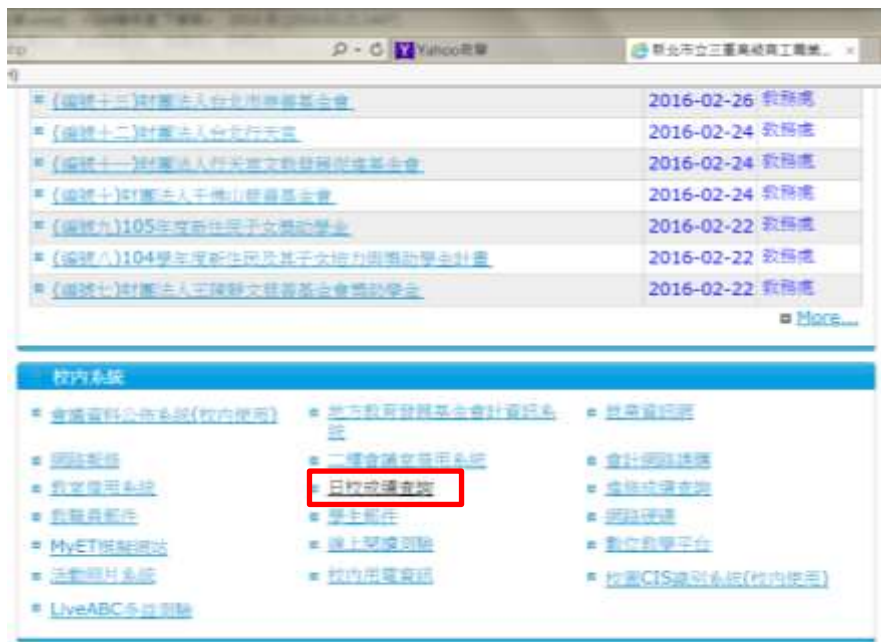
Yahoo奇摩

新北市立三重高級商工職業...

(編號十三)財團法人台北市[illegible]基金會 | 2016-02-26 | 教務處
(編號十二)財團法人台北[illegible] | 2016-02-24 | 教務處
(編號十一)財團法人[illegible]文教發展促進基金會 | 2016-02-24 | 教務處
(編號十)財團法人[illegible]慈善基金會 | 2016-02-24 | 教務處
(編號九)105年度新住民子女獎助學金 | 2016-02-22 | 教務處
(編號八)104學年度新住民及其子女培力與獎助學金計畫 | 2016-02-22 | 教務處
(編號七)財團法人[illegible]文教慈善基金會獎助學金 | 2016-02-22 | 教務處

More...

校內系統

會議資料公告系統(校內使用)
地方教育發展基金會計資訊系統
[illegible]
網路郵件
二代會議室借用系統
會計網路請購
教室借用系統
日校成績查詢
進修成績查詢
教職員郵件
學生郵件
網路硬碟
MyET模擬測站
線上閱讀測驗
數位教學平台
活動照片系統
校內用電資訊
校園CIS識別系統(校內使用)
LiveABC多益測驗